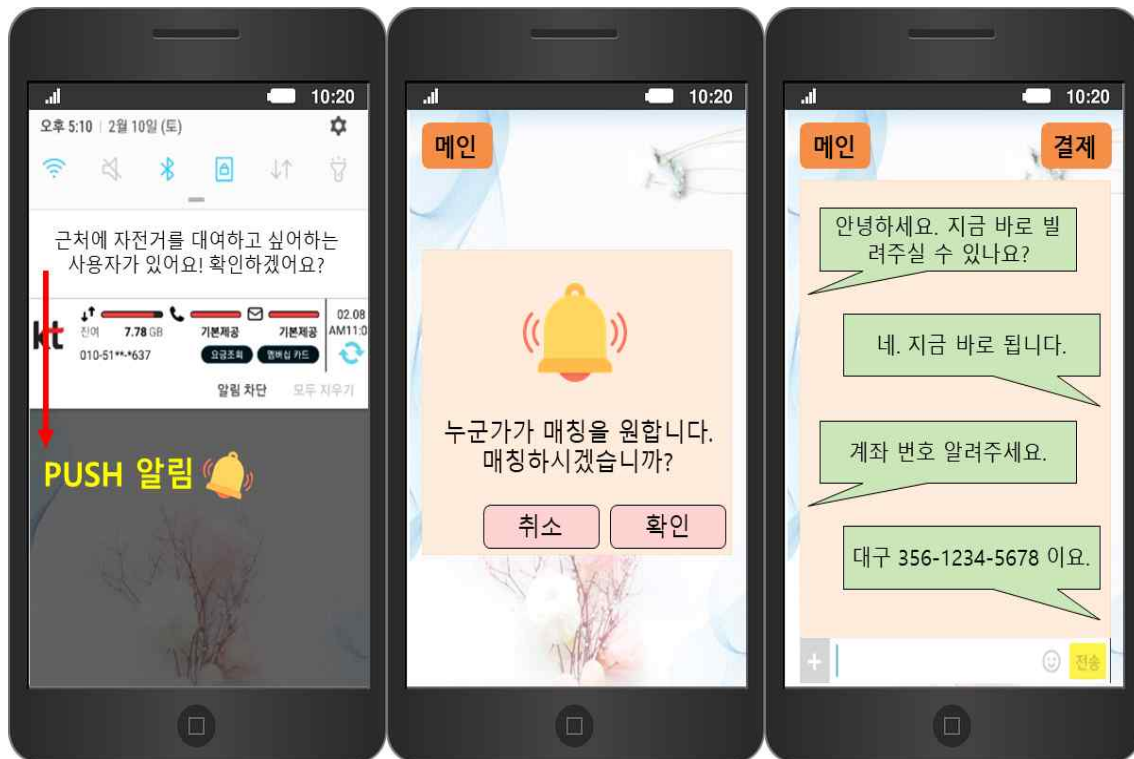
10:20

오후 5:10 | 2월 10일 (토)

근처에 자전거를 대여하고 싶어하는 사용자가 있어요! 확인하겠어요?

kt
진여 7.78 GB
기본제공
기본제공
010-51**-*637
요금조회
멤버십 카드
02.08
AM11:0

알림 차단
모두 지우기

PUSH 알림

10:20

메인

누군가가 매칭을 원합니다. 매칭하시겠습니까?

취소
확인

10:20

메인
결제

안녕하세요. 지금 바로 빌려주실 수 있나요?

네. 지금 바로 됩니다.

계좌 번호 알려주세요.

대구 356-1234-5678 이요.

+
전송